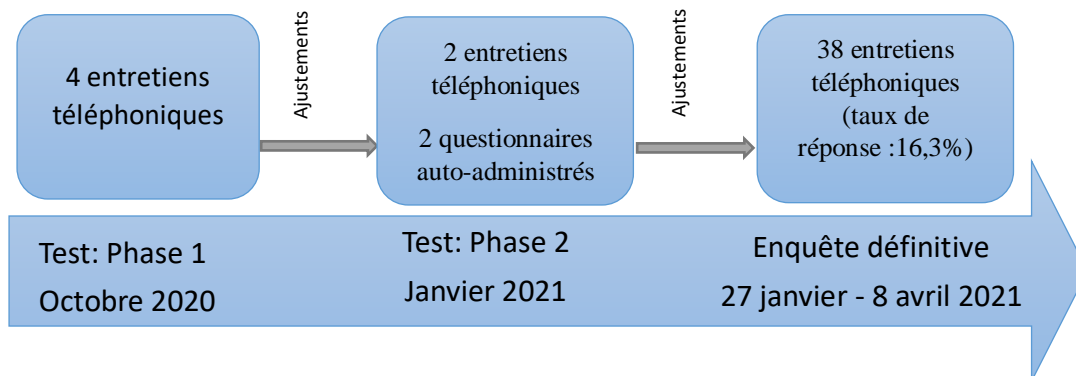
4 entretiens téléphoniques

Ajustements

2 entretiens téléphoniques

2 questionnaires auto-administrés

Ajustements

38 entretiens téléphoniques (taux de réponse :16,3%)

Test: Phase 1
Octobre 2020

Test: Phase 2
Janvier 2021

Enquête définitive
27 janvier - 8 avril 2021